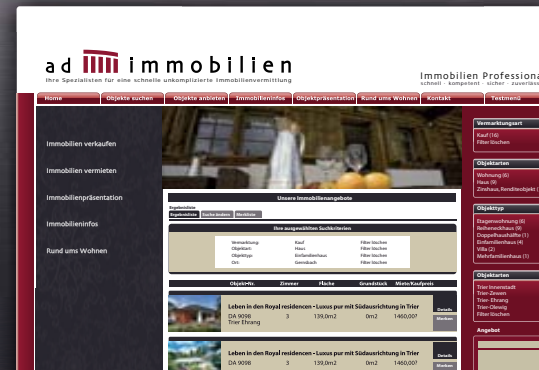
ad immobilien
Ihre Spezialisten für eine schnelle unkomplizierte Immobilienvermittlung

Immobilien Professional
schnell · kompetent · sicher · zuverlass

Home | Objekte suchen | Objekte anbieten | Immobilieninfos | Objektpräsentation | Rund ums Wohnen | Kontakt | Testmenü

Immobilien verkaufen
Immobilien vermieten
Immobilienpräsentation
Immobilieninfos
Rund ums Wohnen

Unsere Immobilienangebote

Ergebnisliste
Ergebnisliste | Suchkriterien | Merkliste

Ihre ausgewählten Suchkriterien

| | | |
|---|---|---|
| Vermarktung: | Kauf | Filter löschen |
| Objektart: | Haus | Filter löschen |
| Objekttyp: | Einfamilienhaus | Filter löschen |
| Ort: | Gennbach | Filter löschen |

| Objekt-Nr. | Zimmer | Fläche | Grundstück | Miete/Kaufpreis |
|---|---|---|---|---|
| Leben in den Royal residencen - Luxus pur mit Südausrichtung in Trier | | | | |
| DA 9098 Trier Ehrang | 3 | 139,0m2 | 0m2 | 1460,00 |
| Leben in den Royal residencen - Luxus pur mit Südausrichtung in Trier | | | | |
| DA 9098 | 3 | 139,0m2 | 0m2 | 1460,00 |

Details
Merken
Details
Merken

Vermarktungsart
Kauf (16)
Filter löschen

Objektarten
Wohnung (6)
Haus (9)
Zinshaus,Renditeobjekt (

Objekttyp
Etagenwohnung (6)
Reihenedkhaus (9)
Doppelhaushälfte (1)
Einfamilienhaus (4)
Villa (2)
Mehrfamilienhaus (1)

Objektarten
Trier Innenstadt
Trier-Zewen
Trier-Ehrang
Trier-Olewig
Filter löschen

Angebot